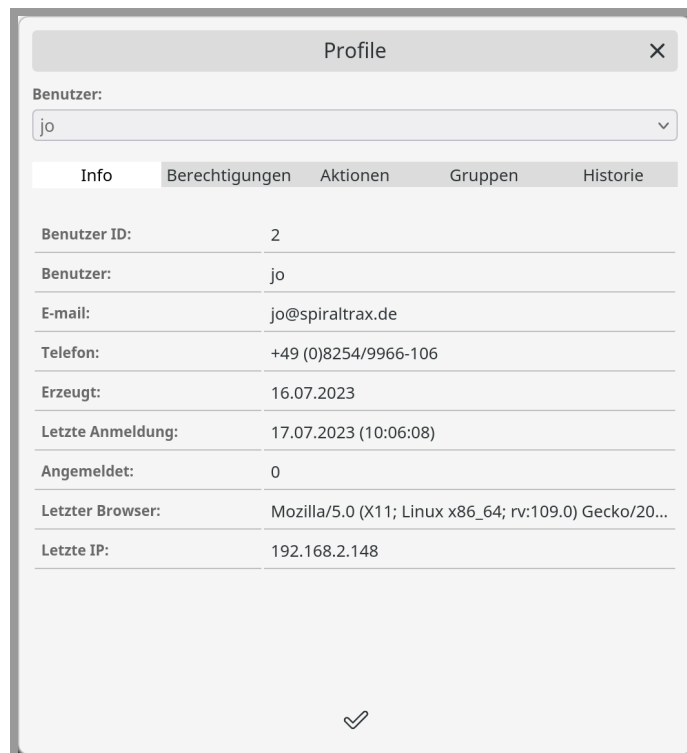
Profile ✕

Benutzer:

jo

Info Berechtigungen Aktionen Gruppen Historie

| | |
|---|---|
| Benutzer ID: | 2 |
| Benutzer: | jo |
| E-mail: | jo@spiraltrax.de |
| Telefon: | +49 (0)8254/9966-106 |
| Erzeugt: | 16.07.2023 |
| Letzte Anmeldung: | 17.07.2023 (10:06:08) |
| Angemeldet: | 0 |
| Letzter Browser: | Mozilla/5.0 (X11; Linux x86_64; rv:109.0) Gecko/20... |
| Letzte IP: | 192.168.2.148 |